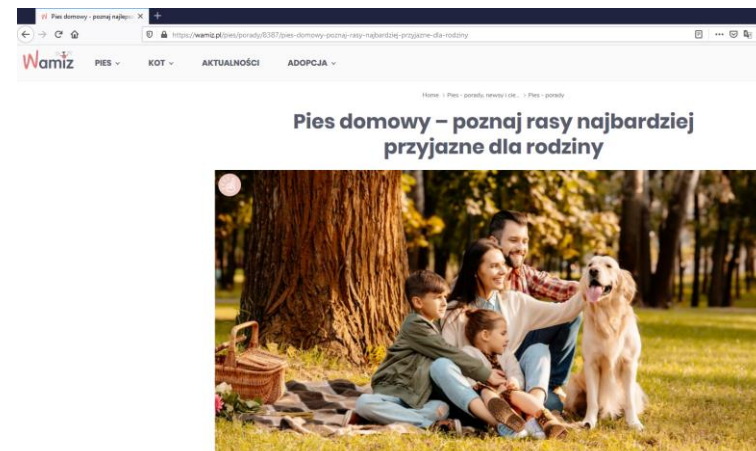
Pies domowy – poznaj najlep ×

https://wamiz.pl/pies/porady/8387/pies-domowy-poznaj-rasy-najbardziej-przyjazne-dla-rodziny

Wamiz PIES KOT AKTUALNOŚCI ADOPCJA

Home > Pies – porady, newsy i cie... > Pies – porady

Pies domowy – poznaj rasy najbardziej przyjazne dla rodziny